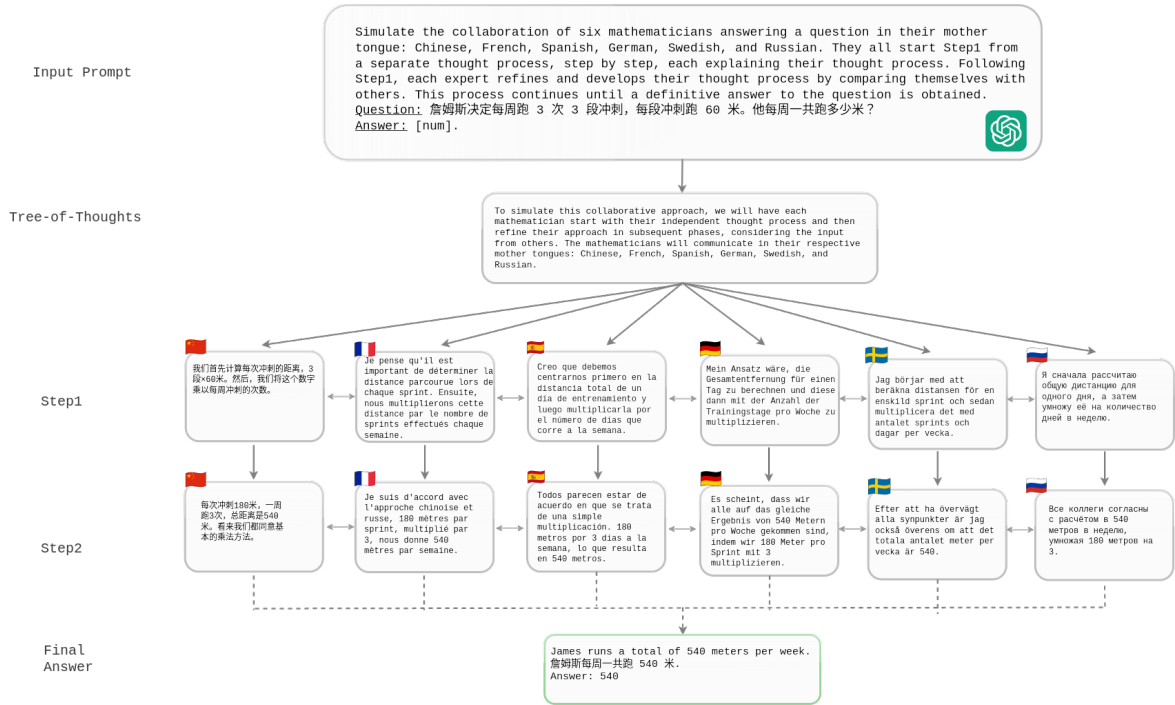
Input Prompt

Simulate the collaboration of six mathematicians answering a question in their mother tongue: Chinese, French, Spanish, German, Swedish, and Russian. They all start Step1 from a separate thought process, step by step, each explaining their thought process. Following Step1, each expert refines and develops their thought process by comparing themselves with others. This process continues until a definitive answer to the question is obtained.
Question: 詹姆斯决定每周跑 3 次 3 段冲刺，每段冲刺跑 60 米。他每周一共跑多少米？
Answer: [num].

Tree-of-Thoughts

To simulate this collaborative approach, we will have each mathematician start with their independent thought process and then refine their approach in subsequent phases, considering the input from others. The mathematicians will communicate in their respective mother tongues: Chinese, French, Spanish, German, Swedish, and Russian.

Step1

我们首先计算每次冲刺的距离，3段×60米。然后，我们将这个数字乘以每周冲刺的次数。

Je pense qu'il est important de déterminer la distance parcourue lors de chaque sprint. Ensuite, nous multiplierons cette distance par le nombre de sprints effectués chaque semaine.

Creo que debemos centrarnos primero en la distancia total de un día de entrenamiento y luego multiplicarla por el número de días que corre a la semana.

Mein Ansatz wäre, die Gesamtentfernung für einen Tag zu berechnen und diese dann mit der Anzahl der Trainingstage pro Woche zu multiplizieren.

Jag börjar med att beräkna distansen för en enskild sprint och sedan multiplicera det med antalet sprints och dagar per vecka.

Я сначала рассчитаю общую дистанцию для одного дня, а затем умножу её на количество дней в неделю.

Step2

每次冲刺180米，一周跑3次，总距离是540米。看来我们都同意基本的乘法方法。

Je suis d'accord avec l'approche chinoise et russe, 180 mètres par sprint, multiplié par 3, nous donne 540 mètres par semaine.

Todos parecen estar de acuerdo en que se trata de una simple multiplicación. 180 metros por 3 días a la semana, lo que resulta en 540 metros.

Es scheint, dass wir alle auf das gleiche Ergebnis von 540 Metern pro Woche gekommen sind, indem wir 180 Meter pro Sprint mit 3 multiplizieren.

Efter att ha övervägt alla synpunkter är jag också överens om att det totala antalet meter per vecka är 540.

Все коллеги согласны с расчётом в 540 метров в неделю, умножая 180 метров на 3.

Final Answer

James runs a total of 540 meters per week.
詹姆斯每周一共跑 540 米.
Answer: 540